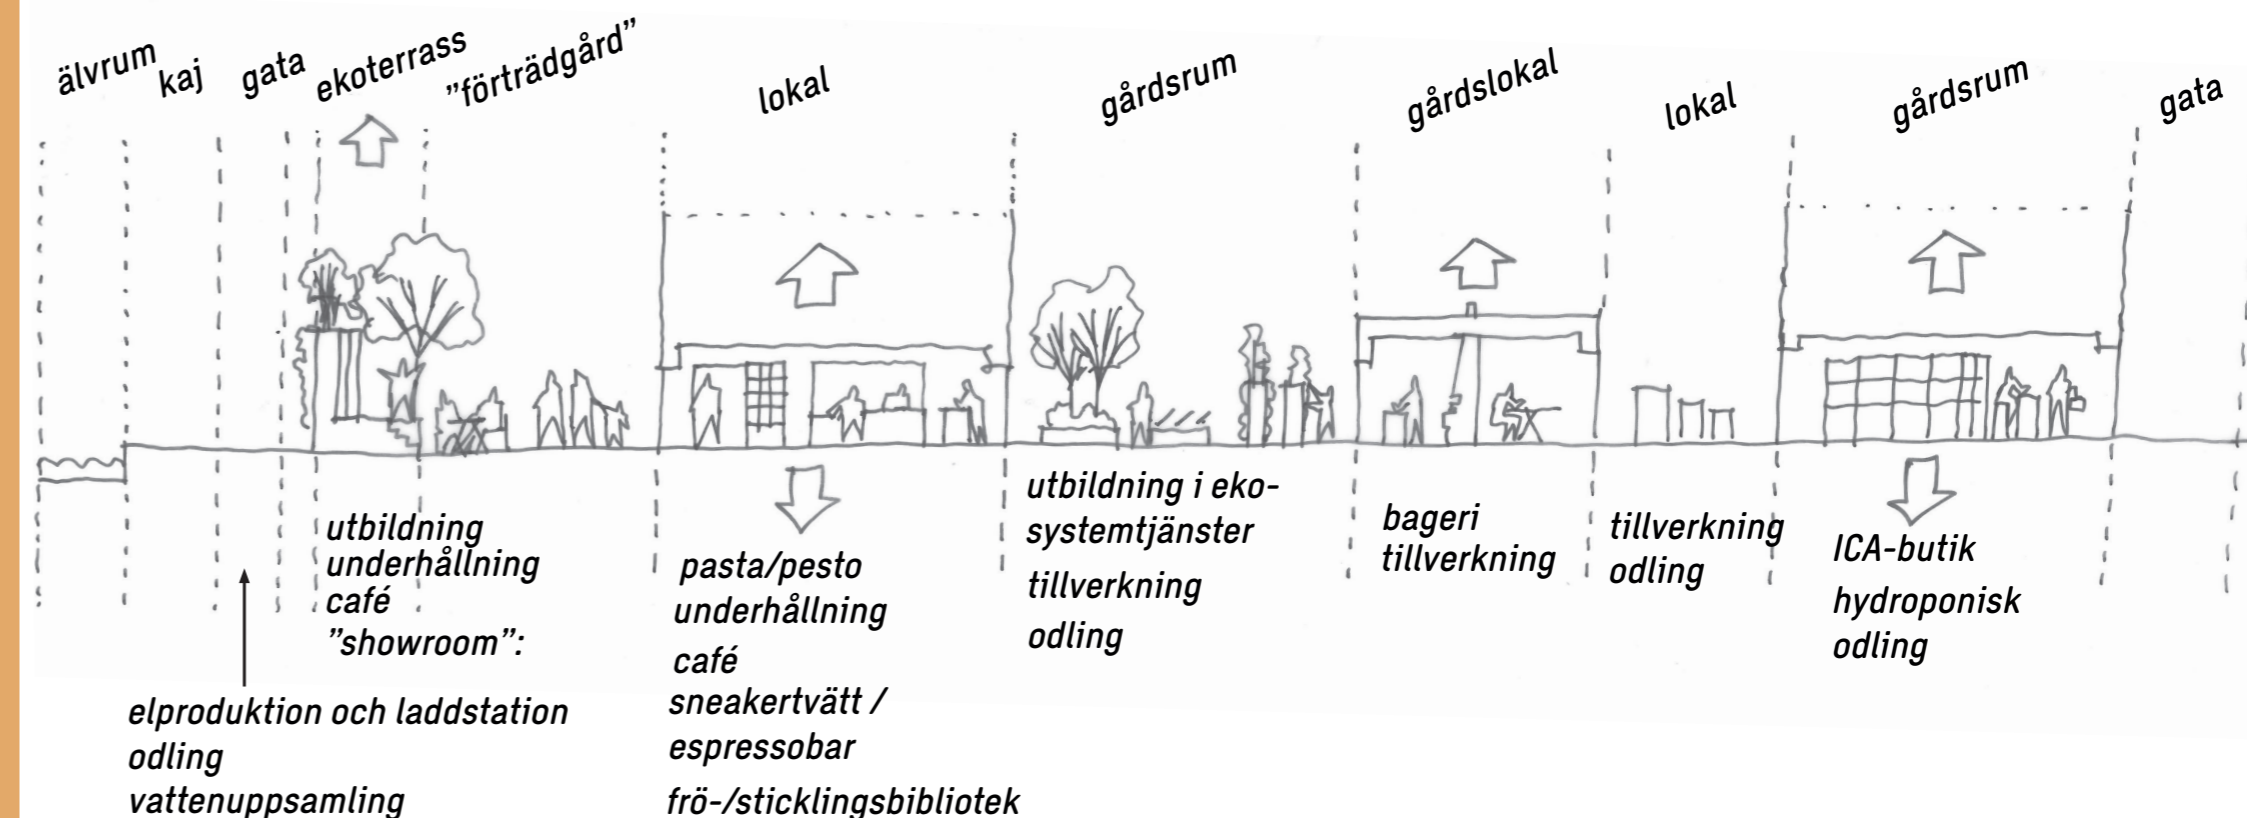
älvrum kaj gata ekoterrass "förträdgård" lokal gårdsrum gårdslokal lokal gårdsrum gata

utbildning
underhållning
café
"showroom":

elproduktion och laddstation
odling
vattenuppsamling

pasta/pesto
underhållning
café
sneakertvätt /
espressobar
frö-/sticklingsbibliotek

utbildning i ekosystemtjänster
tillverkning
odling

bageri
tillverkning

tillverkning
odling

ICA-butik
hydroponisk
odling